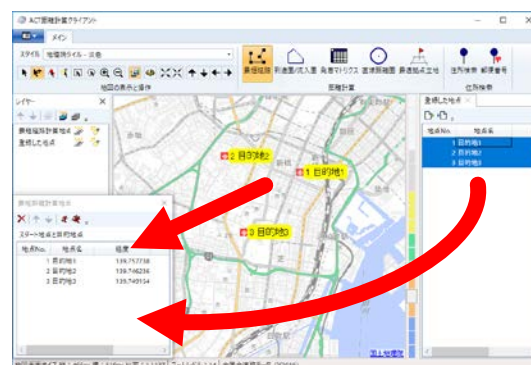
ACT距離計算クライアント

メイン

スタイル 地理院タイル - 淡色

地図の表示と操作

最短経路 到達圏/成入圏 距離マトリクス 直線距離圏 最適拠点立地

距離計算

住所検索 郵便番号

位置検索

レイヤー

最短経路計算地点

登録した地点

最短経路計算地点

スタート地点と目的地点

| 地点No. | 地点名 | 経度 |
|---|---|---|
| 1 | 目的地1 | 139.757738 |
| 2 | 目的地2 | 139.746236 |
| 3 | 目的地3 | 139.749134 |

2 目的地2

1 目的地1

3 目的地0

登録した地点

| 地点No. | 地点名 |
|---|---|
| 1 | 目的地1 |
| 2 | 目的地2 |
| 3 | 目的地3 |

国土地理院

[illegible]